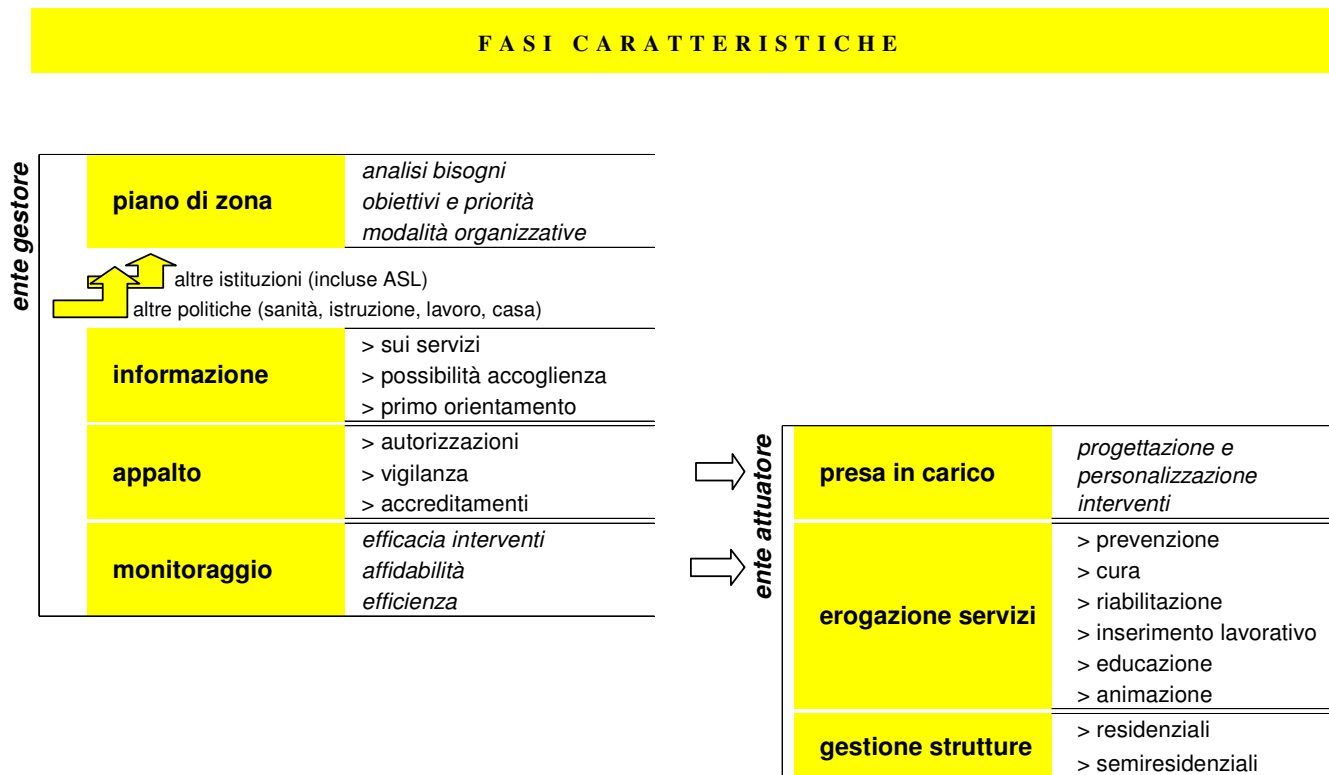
FASI CARATTERISTICHE

ente gestore

piano di zona
analisi bisogni
obiettivi e priorità
modalità organizzative

altre istituzioni (incluse ASL)
altre politiche (sanità, istruzione, lavoro, casa)

informazione
> sui servizi
> possibilità accoglienza
> primo orientamento

appalto
> autorizzazioni
> vigilanza
> accreditamenti

monitoraggio
efficacia interventi
affidabilità
efficienza

ente attuatore

presa in carico
progettazione e personalizzazione interventi

erogazione servizi
> prevenzione
> cura
> riabilitazione
> inserimento lavorativo
> educazione
> animazione

gestione strutture
> residenziali
> semiresidenziali